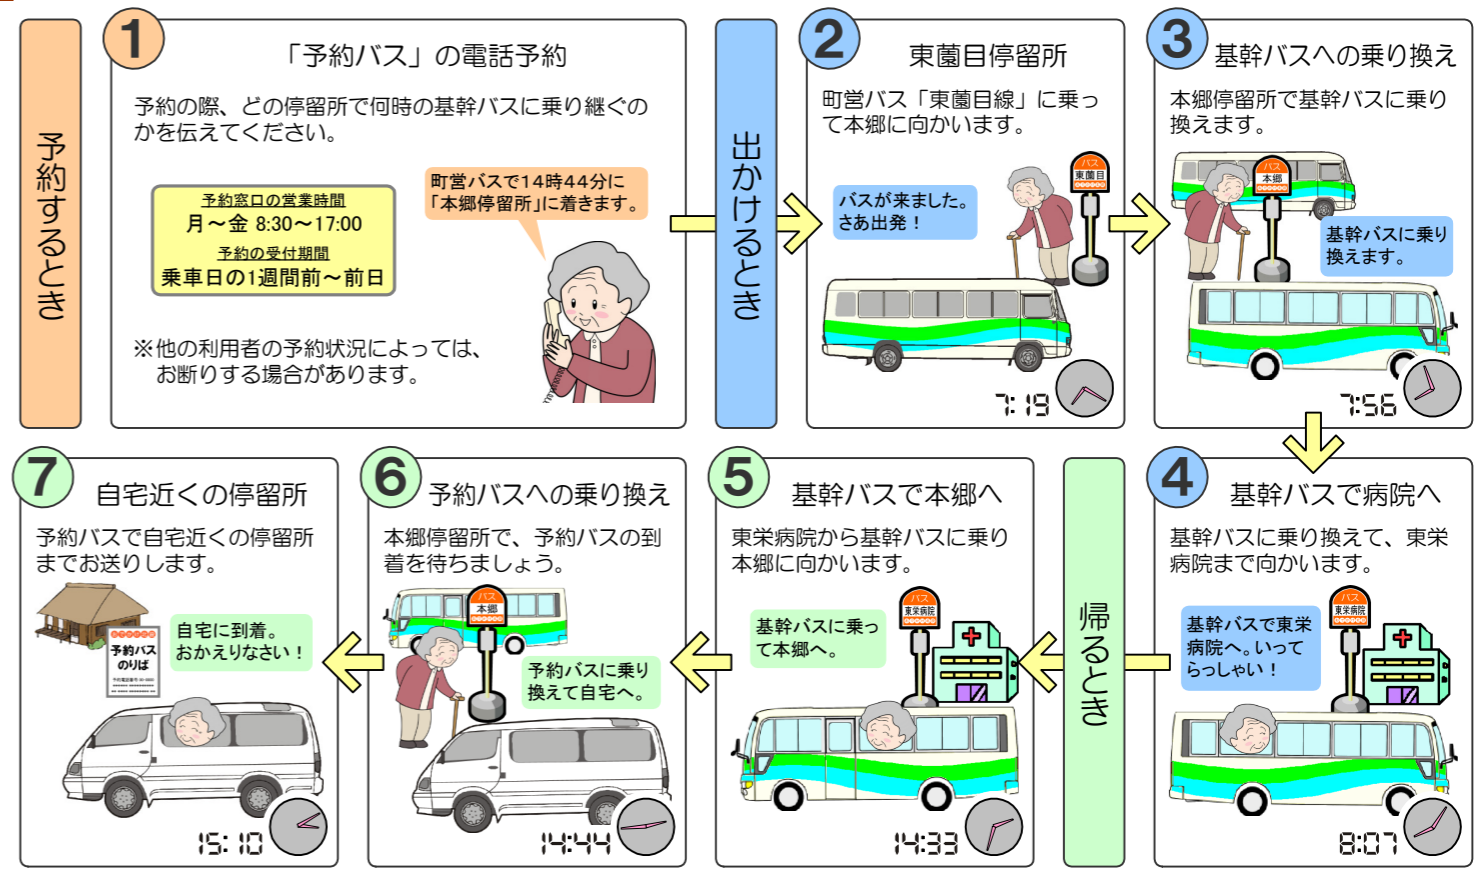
予約するとき

1 「予約バス」の電話予約

予約の際、どの停留所で何時の基幹バスに乗り継ぐのかを伝えてください。

予約窓口の営業時間
月～金 8:30～17:00
予約の受付期間
乗車日の1週間前～前日

町営バスで14時44分に「本郷停留所」に着きます。

※他の利用者の予約状況によっては、お断りする場合があります。

出かけるとき

2 東薗目停留所

町営バス「東薗目線」に乗って本郷に向かいます。

バスが来ました。さあ出発！

バス 東薗目

7:19

3 基幹バスへの乗り換え

本郷停留所で基幹バスに乗り換えます。

バス 本郷

基幹バスに乗り換えます。

7:56

4 基幹バスで病院へ

基幹バスに乗り換えて、東栄病院まで向かいます。

基幹バスで東栄病院へ。いってらっしゃい！

バス 東栄病院

8:07

帰るとき

5 基幹バスで本郷へ

東栄病院から基幹バスに乗り本郷に向かいます。

基幹バスに乗って本郷へ。

バス 東栄病院

14:33

6 予約バスへの乗り換え

本郷停留所で、予約バスの到着を待ちましょう。

バス 本郷

予約バスに乗り換えて自宅へ。

14:44

7 自宅近くの停留所

予約バスで自宅近くの停留所までお送りします。

予約バス のりば

自宅に到着。おかえりなさい！

15:10